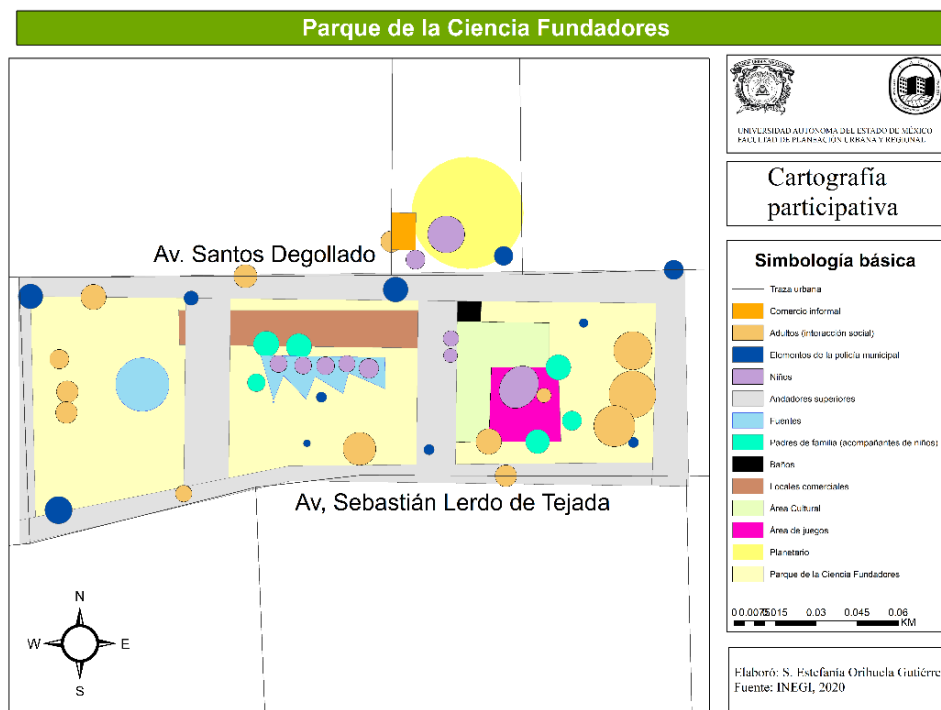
Parque de la Ciencia Fundadores

Av. Santos Degollado

Av, Sebastián Lerdo de Tejada

N
W
E
S

UNIVERSIDAD AUTÓNOMA DEL ESTADO DE MÉXICO
FACULTAD DE PLANEACIÓN URBANA Y REGIONAL

Cartografía participativa

Simbología básica

Traza urbana
Comercio informal
Adultos (interacción social)
Elementos de la policía municipal
Niños
Andadores superiores
Fuentes
Padres de familia (acompañantes de niños)
Baños
Locales comerciales
Área Cultural
Área de juegos
Planetario
Parque de la Ciencia Fundadores

0 0.0075 0.015 0.03 0.045 0.06 KM

Elaboró: S. Estefania Orihuela Gutiérre
Fuente: INEGI, 2020